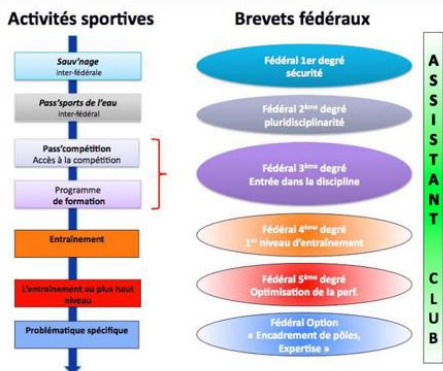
Activités sportives

Sauv'nage
inter-fédérale

Pass'sports de l'eau
inter-fédéral

Pass'compétition
Accès à la compétition

Programme
de formation

Entraînement

L'entraînement au plus haut niveau

Problématique spécifique

Brevets fédéraux

Fédéral 1er degré
sécurité

Fédéral 2ème degré
pluridisciplinarité

Fédéral 3ème degré
Entrée dans la discipline

Fédéral 4ème degré
1er niveau d'entraînement

Fédéral 5ème degré
Optimisation de la perf.

Fédéral Option
« Encadrement de pôles,
Expertise »

A
S
S
I
S
T
A
N
T

C
L
U
B